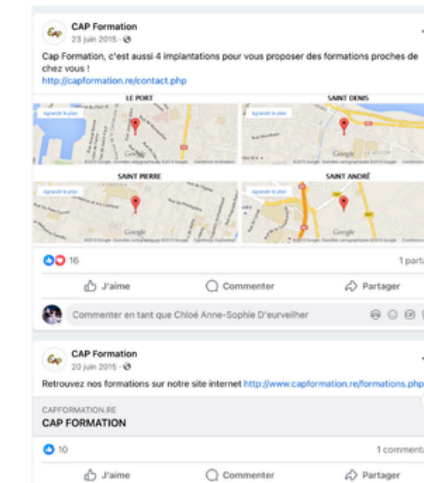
CAP Formation
23 juin 2015 ·

Cap Formation, c'est aussi 4 implantations pour vous proposer des formations proches de chez vous !
http://capformation.re/contact.php

LE PORT
Agrandir le plan
SAINT DENIS
Agrandir le plan
SAINT PIERRE
Agrandir le plan
SAINT ANDRÉ
Agrandir le plan

16
1 parta

J'aime
Commenter
Partager

Commenter en tant que Chloé Anne-Sophie D'eurveilher

CAP Formation
20 juin 2015 ·

Retrouvez nos formations sur notre site internet http://www.capformation.re/formations.php

CAPFORMATION.RE
CAP FORMATION

10
1 commenta

J'aime
Commenter
Partager